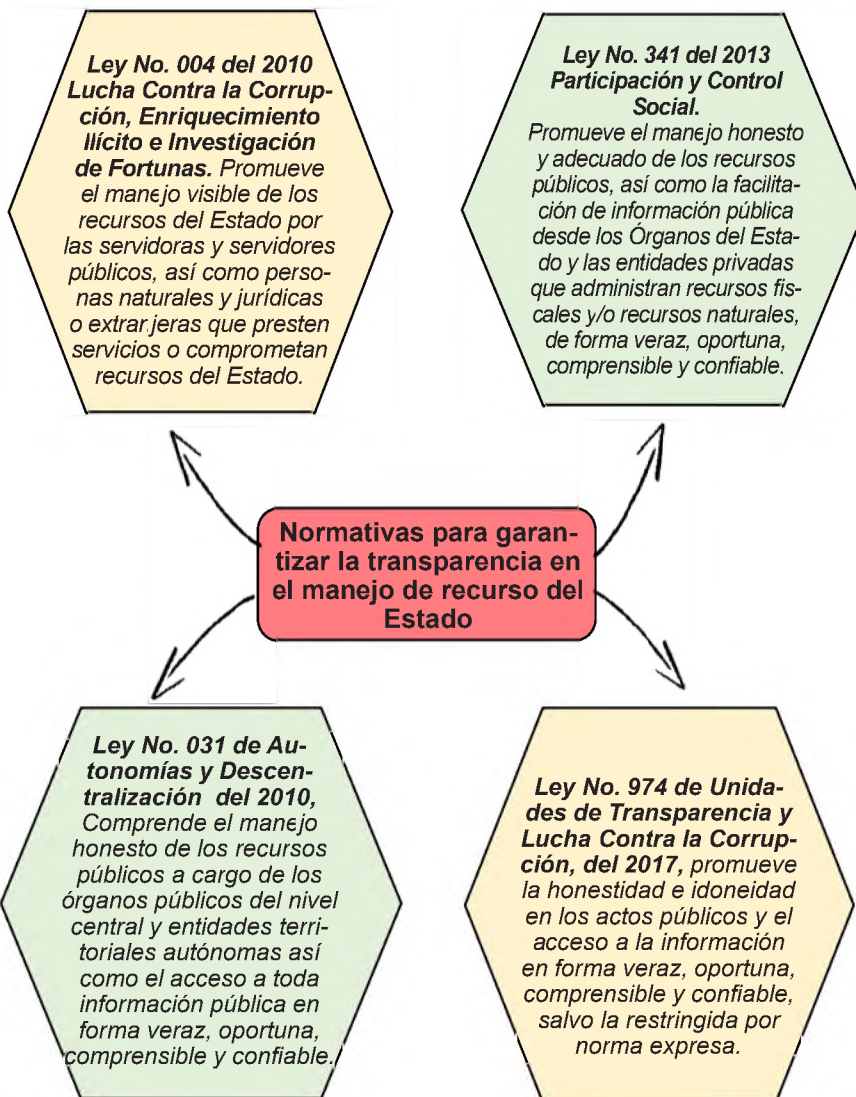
Ley No. 004 del 2010 Lucha Contra la Corrupción, Enriquecimiento Ilícito e Investigación de Fortunas. Promueve el manejo visible de los recursos del Estado por las servidoras y servidores públicos, así como personas naturales y jurídicas o extranjeras que presten servicios o comprometan recursos del Estado.

Ley No. 341 del 2013 Participación y Control Social. Promueve el manejo honesto y adecuado de los recursos públicos, así como la facilitación de información pública desde los Órganos del Estado y las entidades privadas que administran recursos fiscales y/o recursos naturales, de forma veraz, oportuna, comprensible y confiable.

Normativas para garantizar la transparencia en el manejo de recurso del Estado

Ley No. 031 de Autonomías y Descentralización del 2010, Comprende el manejo honesto de los recursos públicos a cargo de los órganos públicos del nivel central y entidades territoriales autónomas así como el acceso a toda información pública en forma veraz, oportuna, comprensible y confiable.

Ley No. 974 de Unidades de Transparencia y Lucha Contra la Corrupción, del 2017, promueve la honestidad e idoneidad en los actos públicos y el acceso a la información en forma veraz, oportuna, comprensible y confiable, salvo la restringida por norma expresa.